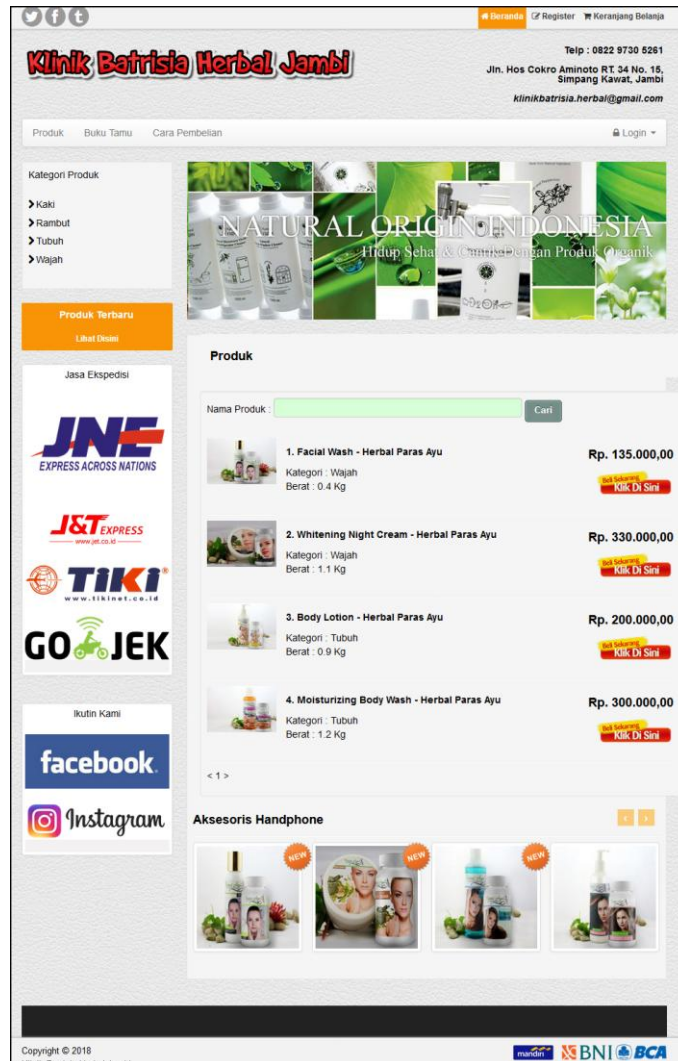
Beranda Register Keranjang Belanja

Klinik Batrisia Herbal Jambi

Telp : 0822 9730 5261
Jln. Hos Cokro Aminoto RT. 34 No. 15, Simpang Kawat, Jambi
klinikbatrisia.herbal@gmail.com

Produk Buku Tamu Cara Pembelian Login

Kategori Produk
Kaki
Rambut
Tubuh
Wajah

NATURAL ORIGIN INDONESIA
Hidup Sehat & Cantik Dengan Produk Organik

Produk Terbaru
Lihat Disini

Jasa Ekspedisi

JNE EXPRESS ACROSS NATIONS
J&T EXPRESS www.jet.co.id
TIKI www.tikinet.co.id
GO-JEK

Ikutin Kami
facebook
Instagram

Produk

Nama Produk : Cari

1. Facial Wash - Herbal Paras Ayu
Kategori : Wajah
Berat : 0.4 Kg
Rp. 135.000,00
Beli Sekarang Klik Di Sini

2. Whitening Night Cream - Herbal Paras Ayu
Kategori : Wajah
Berat : 1.1 Kg
Rp. 330.000,00
Beli Sekarang Klik Di Sini

3. Body Lotion - Herbal Paras Ayu
Kategori : Tubuh
Berat : 0.9 Kg
Rp. 200.000,00
Beli Sekarang Klik Di Sini

4. Moisturizing Body Wash - Herbal Paras Ayu
Kategori : Tubuh
Berat : 1.2 Kg
Rp. 300.000,00
Beli Sekarang Klik Di Sini

< 1 >

Aksesoris Handphone

NEW NEW NEW

Copyright © 2018

mandiri BNI BCA